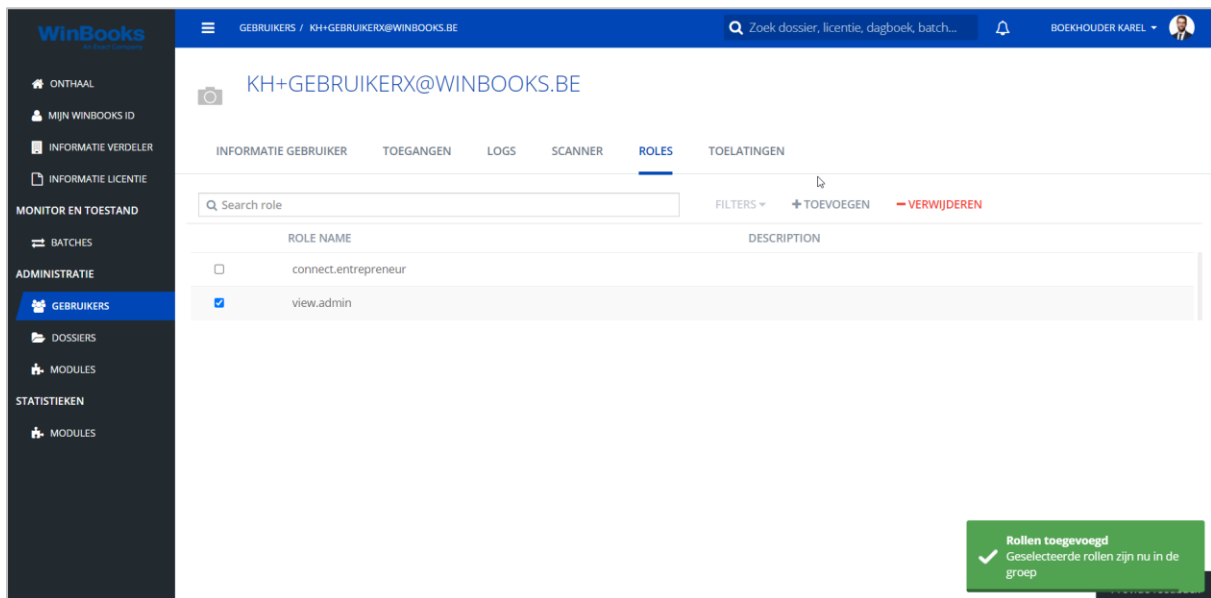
WinBooks
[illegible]

ONTHAAL
MIJN WINBOOKS ID
INFORMATIE VERDELER
INFORMATIE LICENTIE
MONITOR EN TOESTAND
BATCHES
ADMINISTRATIE
GEBRUIKERS
DOSSIERS
MODULES
STATISTIEKEN
MODULES

GEBRUIKERS / KH+GEBRUIKERX@WINBOOKS.BE

Zoek dossier, licentie, dagboek, batch...

BOEKHOUDER KAREL

KH+GEBRUIKERX@WINBOOKS.BE

INFORMATIE GEBRUIKER
TOEGANGEN
LOGS
SCANNER
ROLES
TOELATINGEN

Search role
FILTERS
+ TOEVOEGEN
− VERWIJDEREN

| ROLE NAME | DESCRIPTION |
|---|---|
| connect.entrepreneur | |
| view.admin | |

Rollen toegevoegd
Geselecteerde rollen zijn nu in de groep